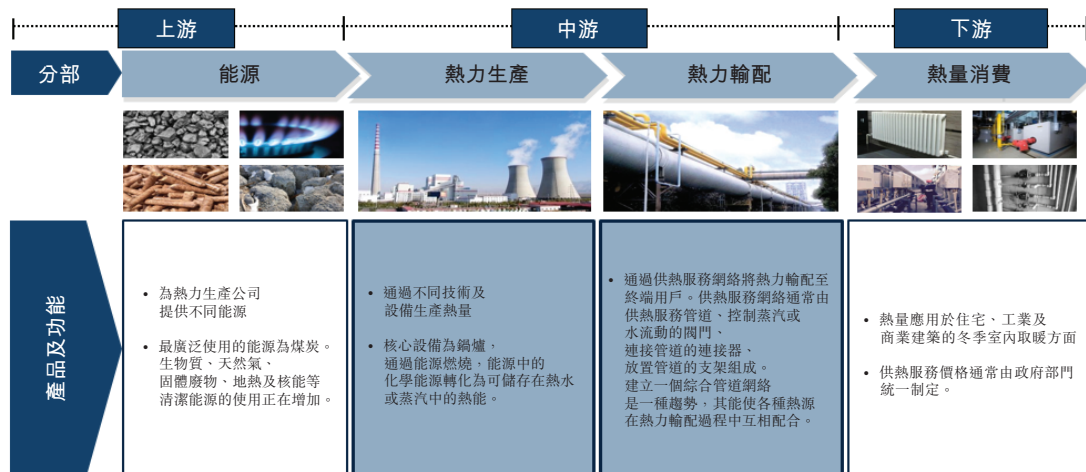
上游

中游

下游

分部

能源

熱力生產

熱力輸配

熱量消費

產品及功能

• 為熱力生產公司提供不同能源

• 最廣泛使用的能源為煤炭。生物質、天然氣、固體廢物、地熱及核能等清潔能源的使用正在增加。

• 通過不同技術及設備生產熱量

• 核心設備為鍋爐，通過能源燃燒，能源中的化學能源轉化為可儲存在熱水或蒸汽中的熱能。

• 通過供熱服務網絡將熱力輸配至終端用戶。供熱服務網絡通常由供熱服務管道、控制蒸汽或水流動的閥門、連接管道的連接器、放置管道的支架組成。建立一個綜合管道網絡是一種趨勢，其能使各種熱源在熱力輸配過程中互相配合。

• 熱量應用於住宅、工業及商業建築的冬季室內取暖方面

• 供熱服務價格通常由政府部門統一制定。